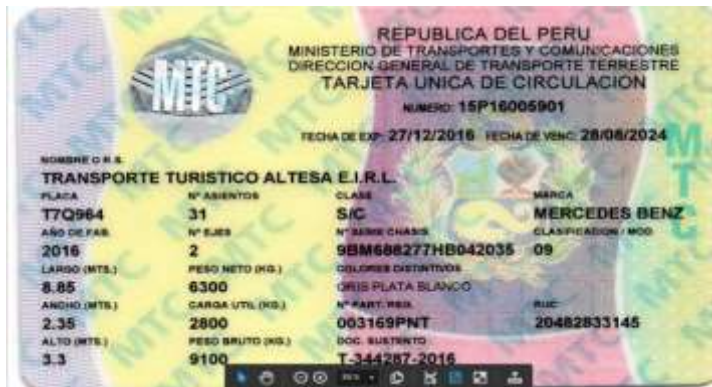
MTC

REPUBLICA DEL PERU
MINISTERIO DE TRANSPORTES Y COMUNICACIONES
DIRECCION GENERAL DE TRANSPORTE TERRESTRE
TARJETA UNICA DE CIRCULACION

NUMERO: 15P16005901

FECHA DE EXP: 27/12/2016 FECHA DE VENC: 28/08/2024

MTC

NOMBRE O R.S.
TRANSPORTE TURISTICO ALTESA E.I.R.L.

| PLACA | Nº ASIENTOS | CLASE | MARCA |
|---|---|---|---|
| T7Q964 | 31 | S/C | MERCEDES BENZ |
| AÑO DE FAB. | Nº EJES | Nº SERIE CHASIS | CLASIFICACION / MOD |
| 2016 | 2 | 9BM688277HB042035 | 09 |
| LARGO (MTS.) | PESO NETO (KG.) | COLORES DISTINTIVOS | |
| 8.85 | 6300 | GRIS PLATA BLANCO | |
| ANCHO (MTS.) | CARGA UTIL (KG.) | Nº PART. REG. | RUC |
| 2.35 | 2800 | 003169PNT | 20482833145 |
| ALTO (MTS.) | PESO BRUTO (KG.) | DOC. SUSTENTO | |
| 3.3 | 9100 | T-344287-2016 | |

MTC MTC MTC MTC